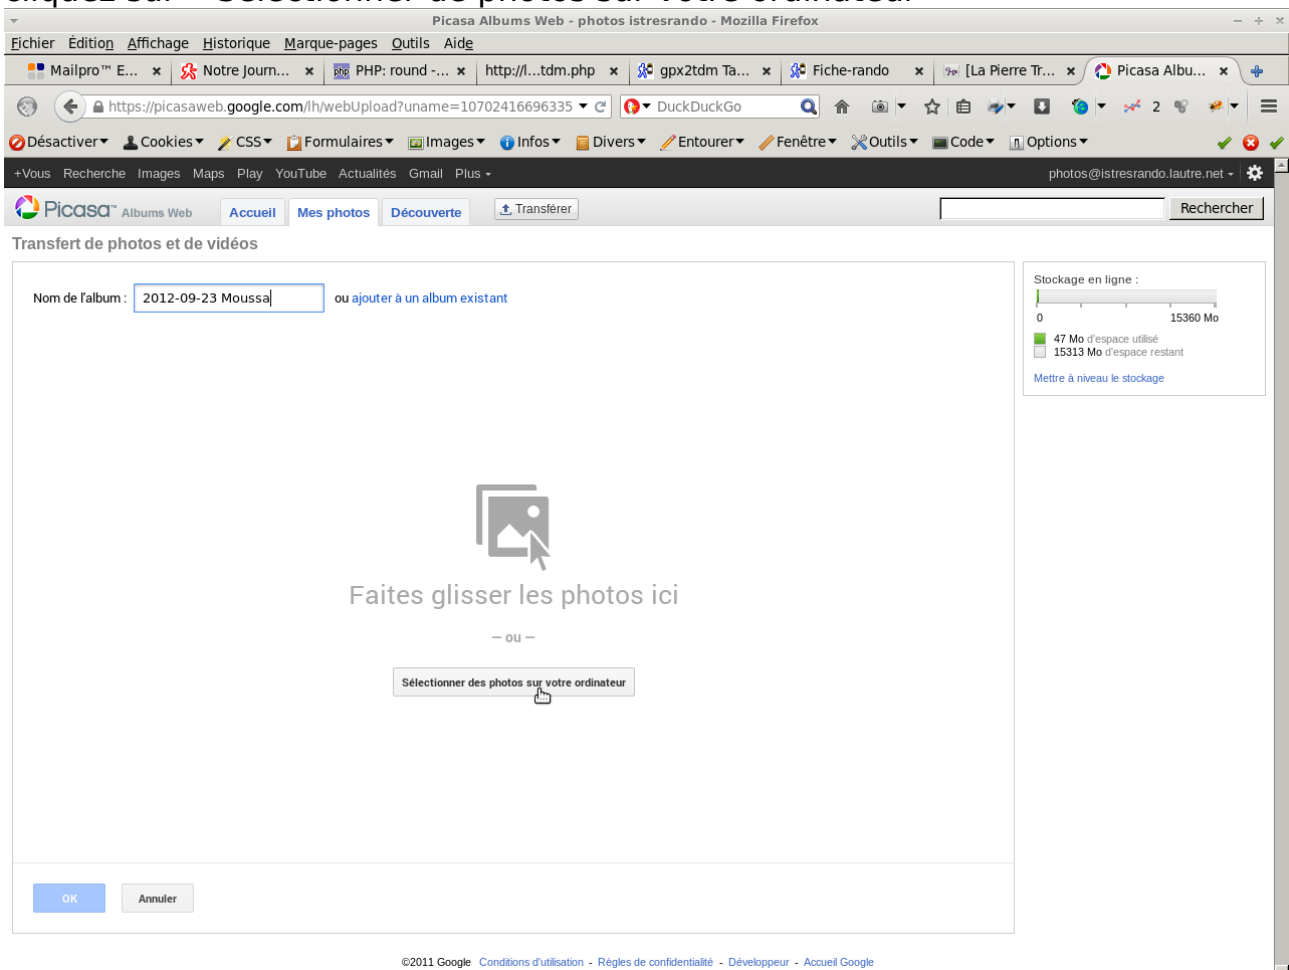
Picasa Albums Web - photos istresrando - Mozilla Firefox

Fichier Édition Affichage Historique Marque-pages Outils Aide

Mailpro™ E... × Notre Journ... × PHP: round -... × http://l...tdm.php × gpx2tdm Ta... × Fiche-rando × [La Pierre Tr... × Picasa Albu... ×

https://picasaweb.google.com/lh/webUpload?uname=10702416696335 DuckDuckGo 2

Désactiver Cookies CSS Formulaires Images Infos Divers Entourer Fenêtre Outils Code Options

+Vous Recherche Images Maps Play YouTube Actualités Gmail Plus photos@istresrando.lautre.net

Picasa Albums Web Accueil Mes photos Découverte Transférer Rechercher

Transfert de photos et de vidéos

Nom de l'album : 2012-09-23 Moussa ou ajouter à un album existant

Faites glisser les photos ici

— ou —

Sélectionner des photos sur votre ordinateur

OK Annuler

Stockage en ligne :
0 15360 Mo
47 Mo d'espace utilisé
15313 Mo d'espace restant
Mettre à niveau le stockage

©2011 Google Conditions d'utilisation - Règles de confidentialité - Développeur - Accueil Google